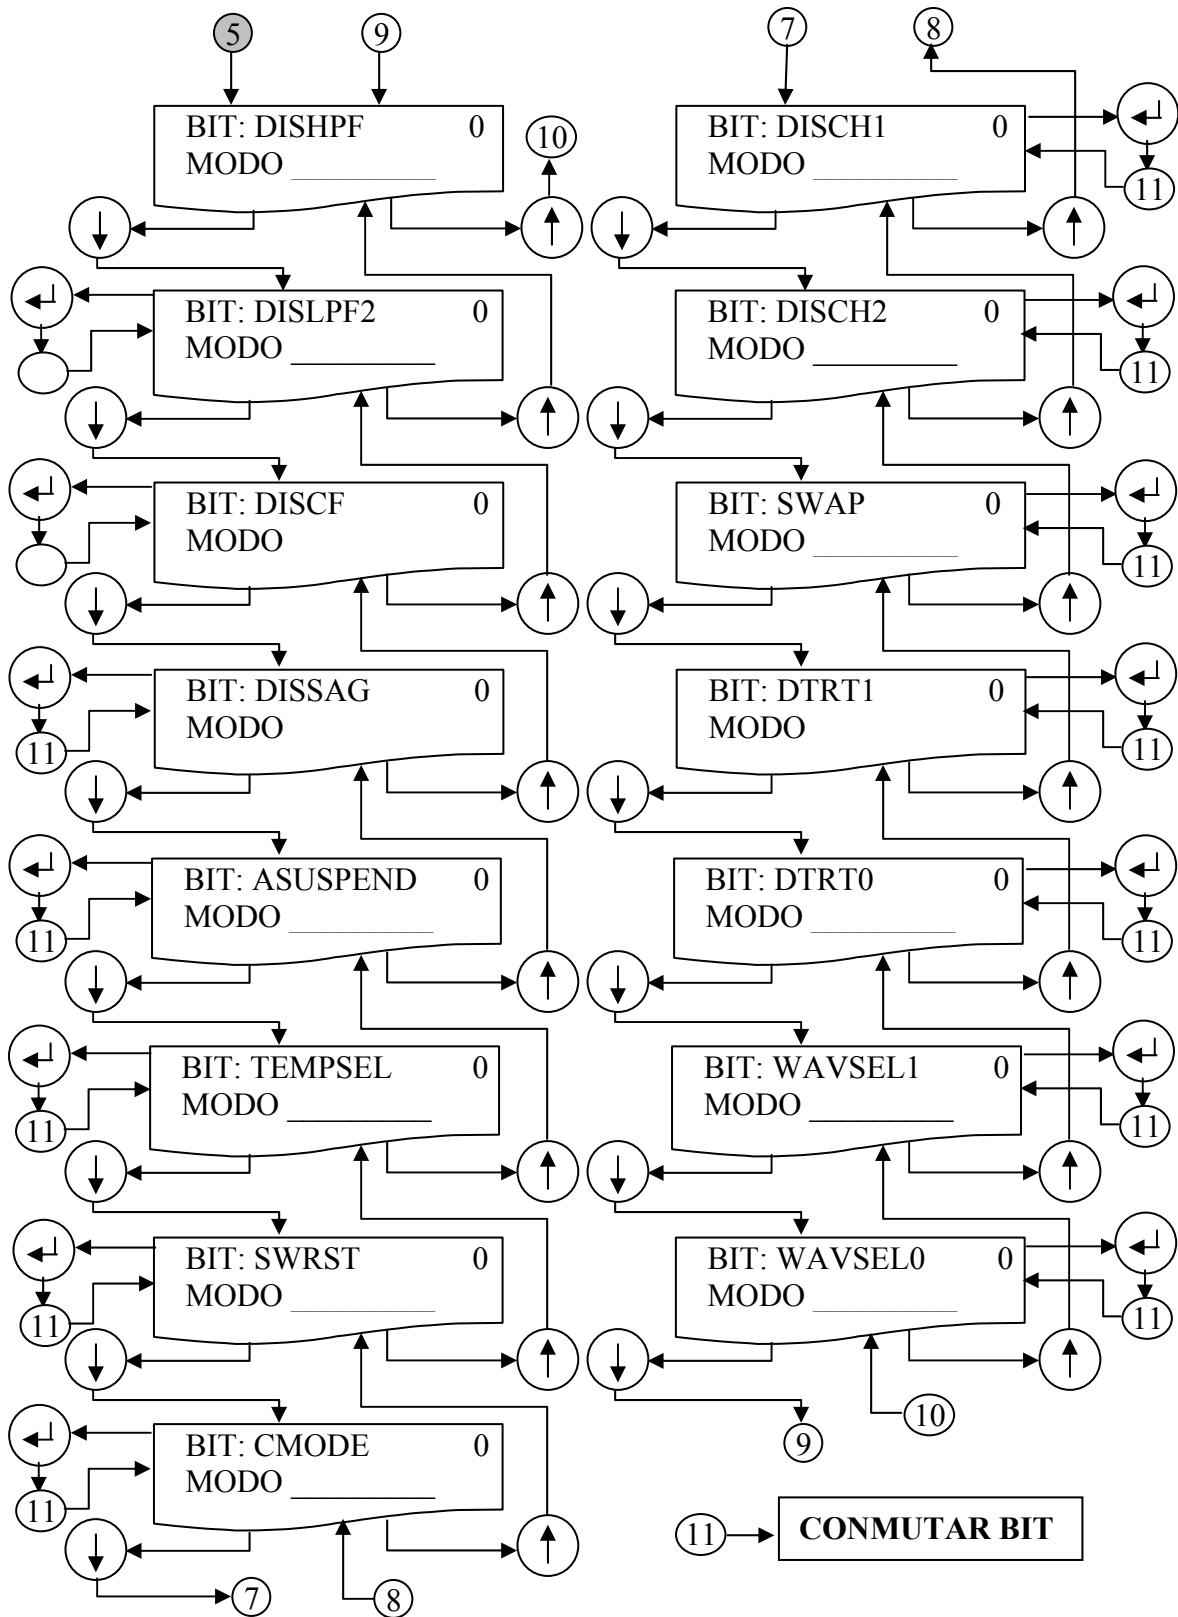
5 9

BIT: DISHPF 0
MODO ________

10

BIT: DISLPF2 0
MODO ________

BIT: DISCF 0
MODO

11

BIT: DISSAG 0
MODO

11

BIT: ASUSPEND 0
MODO ________

11

BIT: TEMPSEL 0
MODO ________

11

BIT: SWRST 0
MODO ________

11

BIT: CMODE 0
MODO ________

7 8

7 8

BIT: DISCH1 0
MODO ________

11

BIT: DISCH2 0
MODO ________

11

BIT: SWAP 0
MODO ________

11

BIT: DTRT1 0
MODO

11

BIT: DTRT0 0
MODO ________

11

BIT: WAVSEL1 0
MODO ________

11

BIT: WAVSEL0 0
MODO ________

11

10

9

11 CONMUTAR BIT